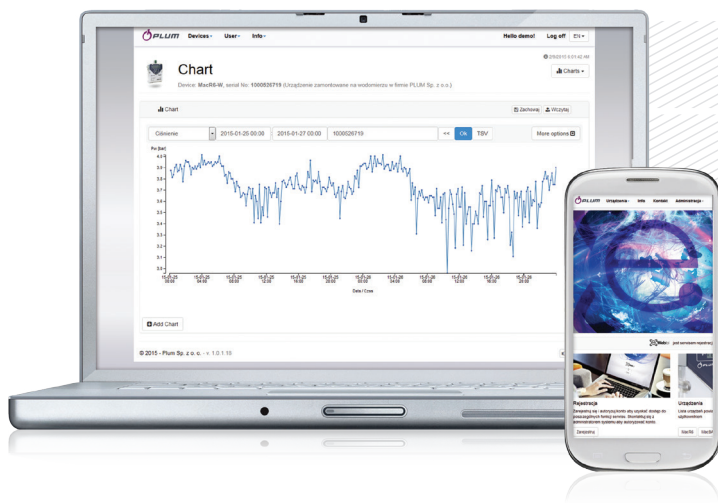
PLUM Devices User Info Hello demo! Log off EN

2/9/2015 6:01:42 AM

Chart

Charts

Device: MacR6-W, serial No: 1000526719 (Urządzenie zamontowane na wodomierzu w firmie PLUM Sp. z o.o.)

Chart

Zachowaj Wczytaj

Ciśnienie 2015-01-26 00:00 2015-01-27 03:00 1000526719 << Ok TSV More options

Pw [bar]

0.9
0.8
0.7
0.6
0.5
0.4
0.3
0.2
0.1

15-01-25 00:00 | 15-01-25 04:00 | 15-01-25 08:00 | 15-01-25 12:00 | 15-01-25 16:00 | 15-01-25 20:00 | 15-01-26 00:00 | 15-01-26 04:00 | 15-01-26 08:00 | 15-01-26 12:00 | 15-01-26 16:00 | 15-01-26 20:00

Data / Czas

Add Chart

© 2015 - Plum Sp. z o.o. - v. 1.0.1.16

PLUM Urządzenia Info Kontakt Administracja

jest serwisem rejestracji

Rejestracja

Zarejestruj się i autoryzuj konto aby uzyskać dostęp do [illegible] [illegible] Skontaktuj się z administratorem systemu aby autoryzować konto.

Zarejestruj

Urządzenia

Lista urządzeń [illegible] użytkownikiem

Więcej Więcej